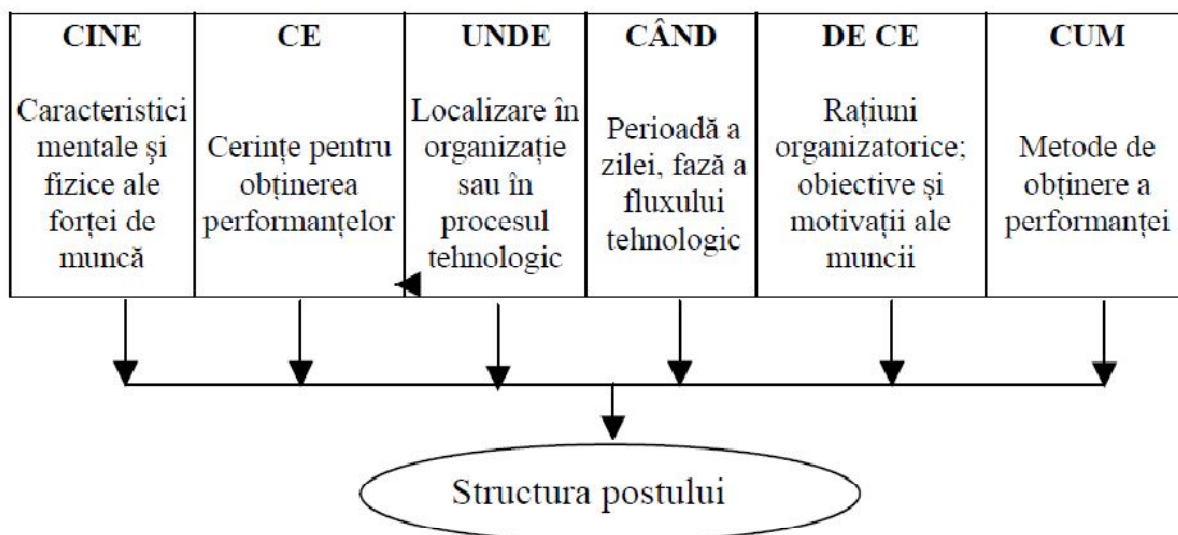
| CINE | CE | UNDE | CÂND | DE CE | CUM |
|---|---|---|---|---|---|
| Caracteristici mentale și fizice ale forței de muncă | Cerințe pentru obținerea performanțelor | Localizare în organizație sau în procesul tehnologic | Perioadă a zilei, fază a fluxului tehnologic | Rațiuni organizatorice; obiective și motivații ale muncii | Metode de obținere a performanței |

Structura postului